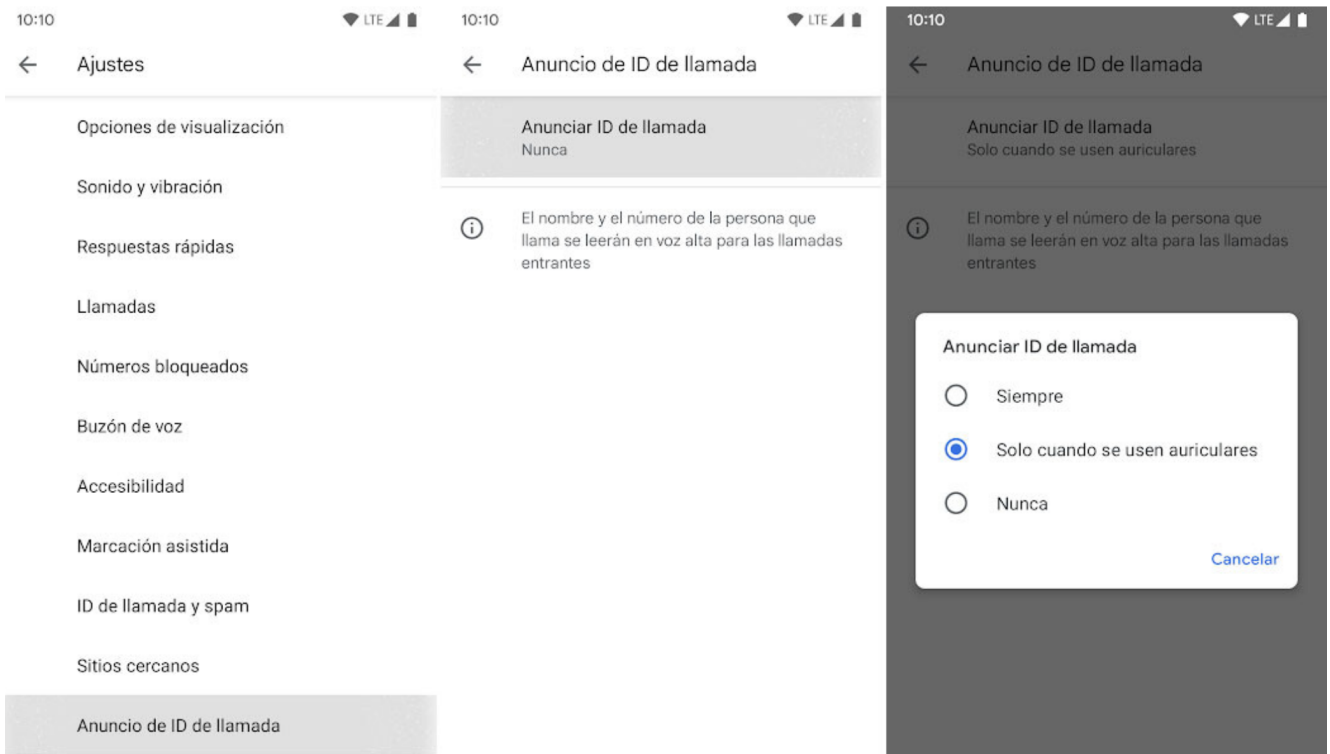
10:10 LTE

Ajustes

Opciones de visualización

Sonido y vibración

Respuestas rápidas

Llamadas

Números bloqueados

Buzón de voz

Accesibilidad

Marcación asistida

ID de llamada y spam

Sitios cercanos

Anuncio de ID de llamada

10:10 LTE

Anuncio de ID de llamada

Anunciar ID de llamada
Nunca

El nombre y el número de la persona que llama se leerán en voz alta para las llamadas entrantes

10:10 LTE

Anuncio de ID de llamada

Anunciar ID de llamada
Solo cuando se usen auriculares

El nombre y el número de la persona que llama se leerán en voz alta para las llamadas entrantes

Anunciar ID de llamada

Siempre

Solo cuando se usen auriculares

Nunca

Cancelar